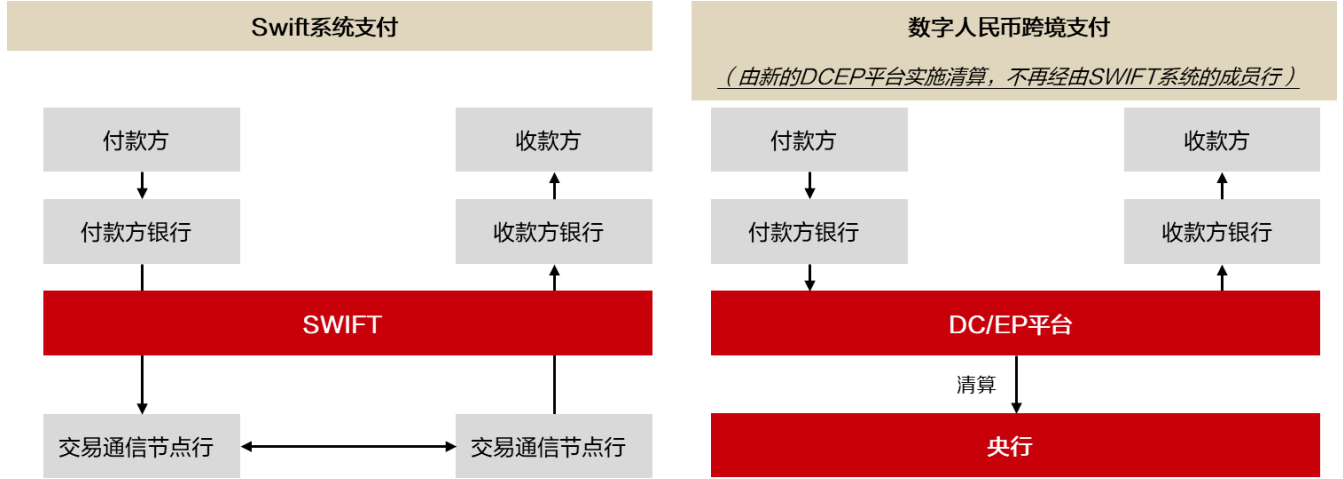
Swift系统支付

付款方

付款方银行

收款方

收款方银行

SWIFT

交易通信节点行

交易通信节点行

数字人民币跨境支付

（由新的DCEP平台实施清算，不再经由SWIFT系统的成员行）

付款方

付款方银行

收款方

收款方银行

DC/EP平台

清算

央行